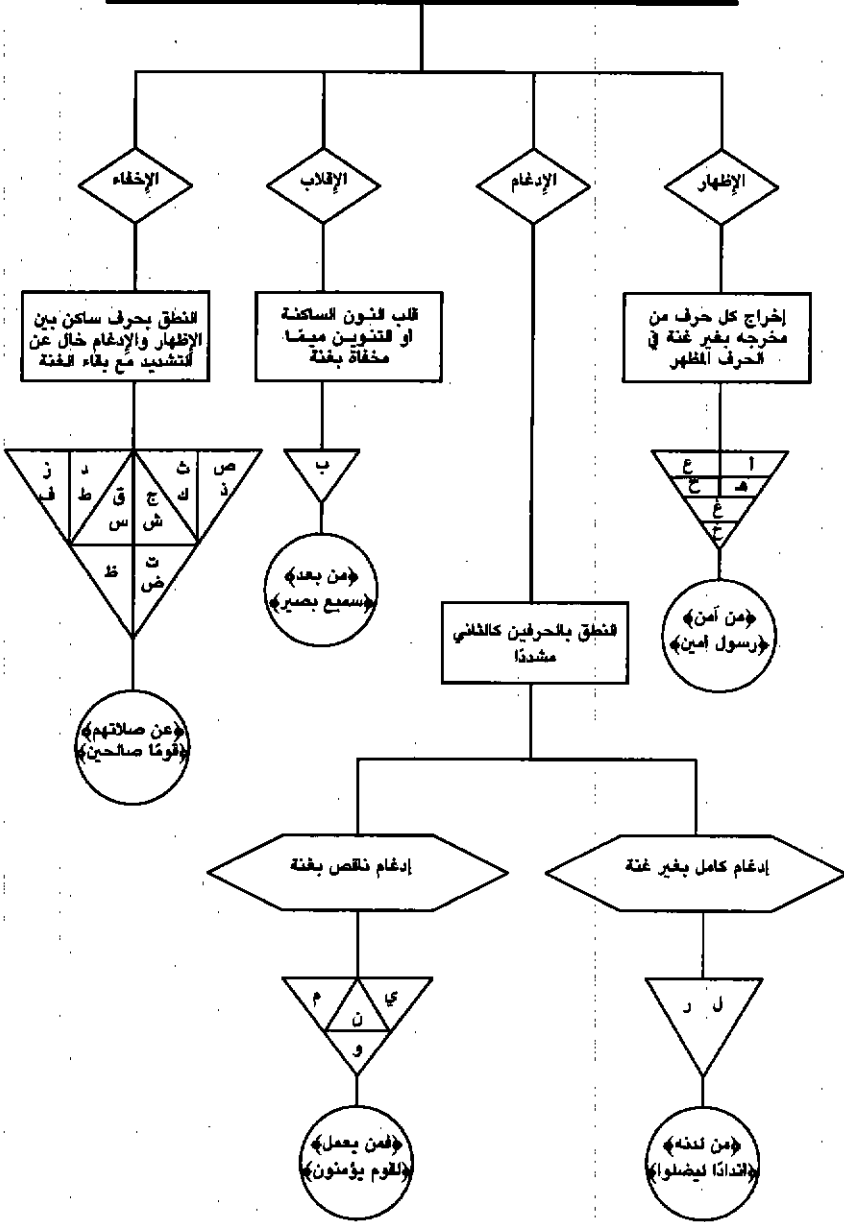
الإظهار

الإدغام

الإقلاب

الإخفاء

إخراج كل حرف من مخرجه بغير غنة في الحرف المظهر

أ هـ ع ح غ خ

﴿من آمن﴾ ﴿رسول أمين﴾

قلب النون الساكنة او التنوين ميمًا مخفاة بغنة

ب

﴿من بعد﴾ ﴿سميع بصير﴾

النطق بحرف ساكن بين الإظهار والإدغام خال عن التشديد مع بقاء الغنة

ص ذ ث ك ج ش ق س د ط ز ف ت ض ظ

﴿عن صلاتهم﴾ ﴿قومًا صالحين﴾

النطق بالحرفين كالثاني مشددًا

إدغام كامل بغير غنة

ل ر

﴿من لدنه﴾ ﴿أندادًا ليضلوا﴾

إدغام ناقص بغنة

ي ن م و

﴿فمن يعمل﴾ ﴿لقوم يؤمنون﴾